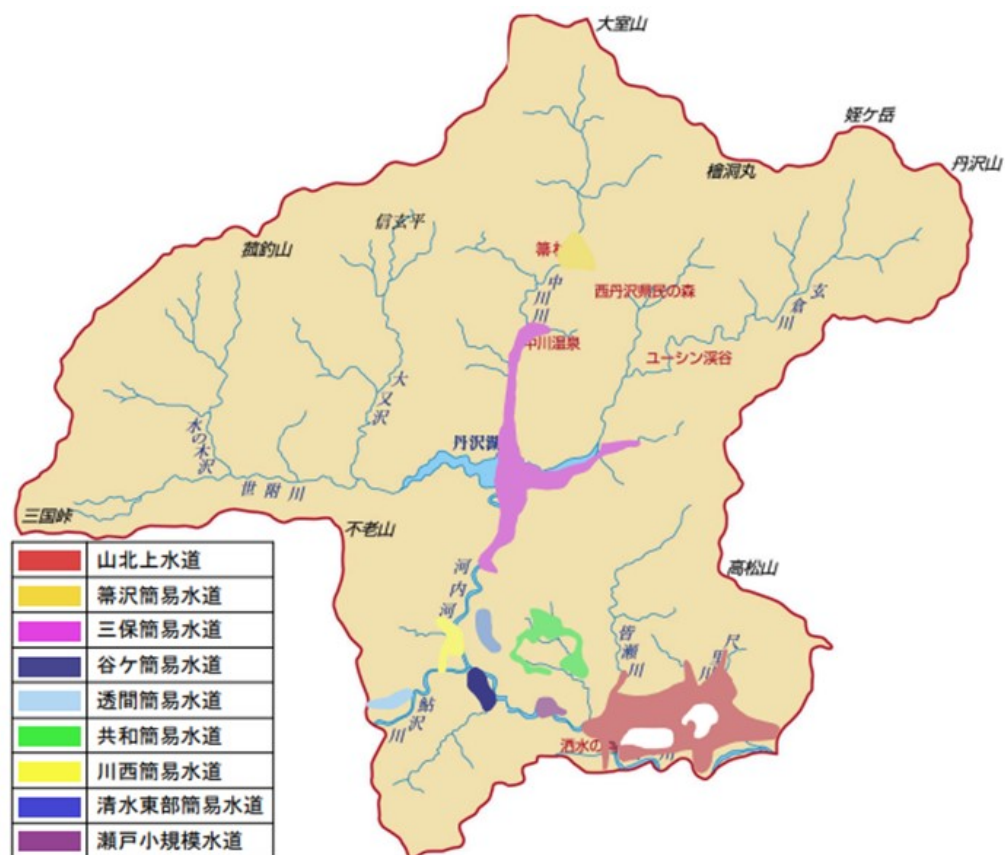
大室山

蛭ケ岳

丹沢山

檜洞丸

信玄平

菰釣山

箒杉

中川川

西丹沢県民の森

玄倉川

中川温泉

ユーシン渓谷

大又沢

水の木沢

丹沢湖

世附川

三国峠

不老山

高松山

河内川

皆瀬川

尺里川

鮎沢川

酒水の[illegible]

| | |
|---|---|
| | 山北上水道 |
| | 箒沢簡易水道 |
| | 三保簡易水道 |
| | 谷ケ簡易水道 |
| | 透間簡易水道 |
| | 共和簡易水道 |
| | 川西簡易水道 |
| | 清水東部簡易水道 |
| | 瀬戸小規模水道 |